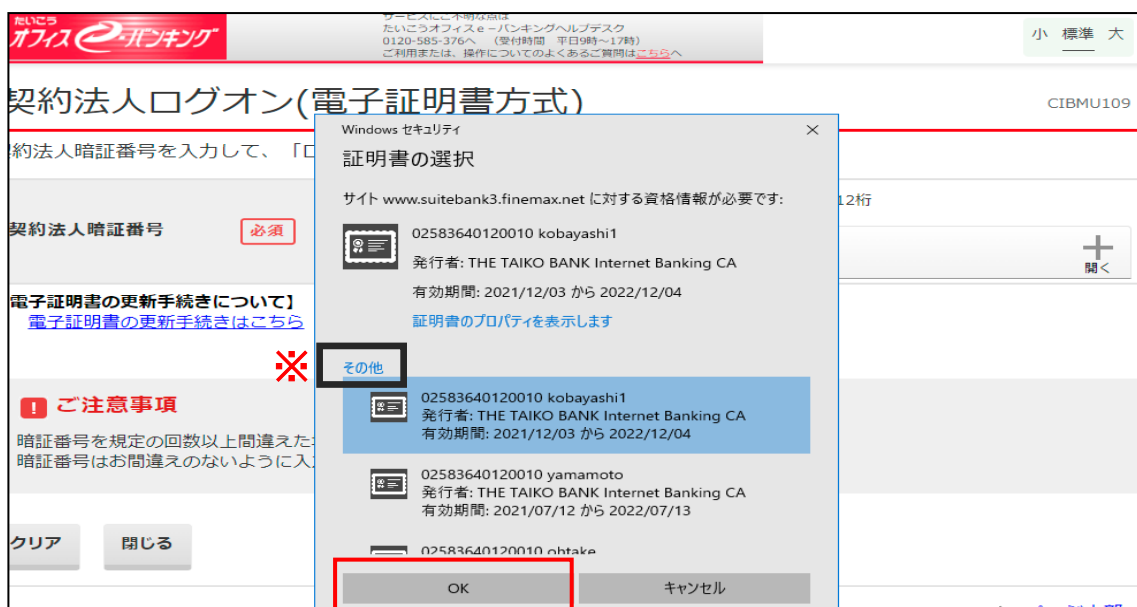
たいこう オフィスeバンキング

サービスにご不明な点は
たいこうオフィスe－バンキングヘルプデスク
0120-585-376へ　（受付時間　平日9時～17時）
ご利用または、操作についてのよくあるご質問はこちらへ

小　標準　大

契約法人ログオン(電子証明書方式)

CIBMU109

契約法人暗証番号を入力して、「ロ

契約法人暗証番号　必須

12桁

開く

【電子証明書の更新手続きについて】
電子証明書の更新手続きはこちら

※

ご注意事項

暗証番号を規定の回数以上間違えた
暗証番号はお間違えのないように入

クリア　閉じる

Windows セキュリティ

証明書の選択

サイト www.suitebank3.finemax.net に対する資格情報が必要です:

02583640120010 kobayashi1
発行者: THE TAIKO BANK Internet Banking CA
有効期間: 2021/12/03 から 2022/12/04
証明書のプロパティを表示します

その他

02583640120010 kobayashi1
発行者: THE TAIKO BANK Internet Banking CA
有効期間: 2021/12/03 から 2022/12/04

02583640120010 yamamoto
発行者: THE TAIKO BANK Internet Banking CA
有効期間: 2021/07/12 から 2022/07/13

02583640120010 ohtake

OK　キャンセル